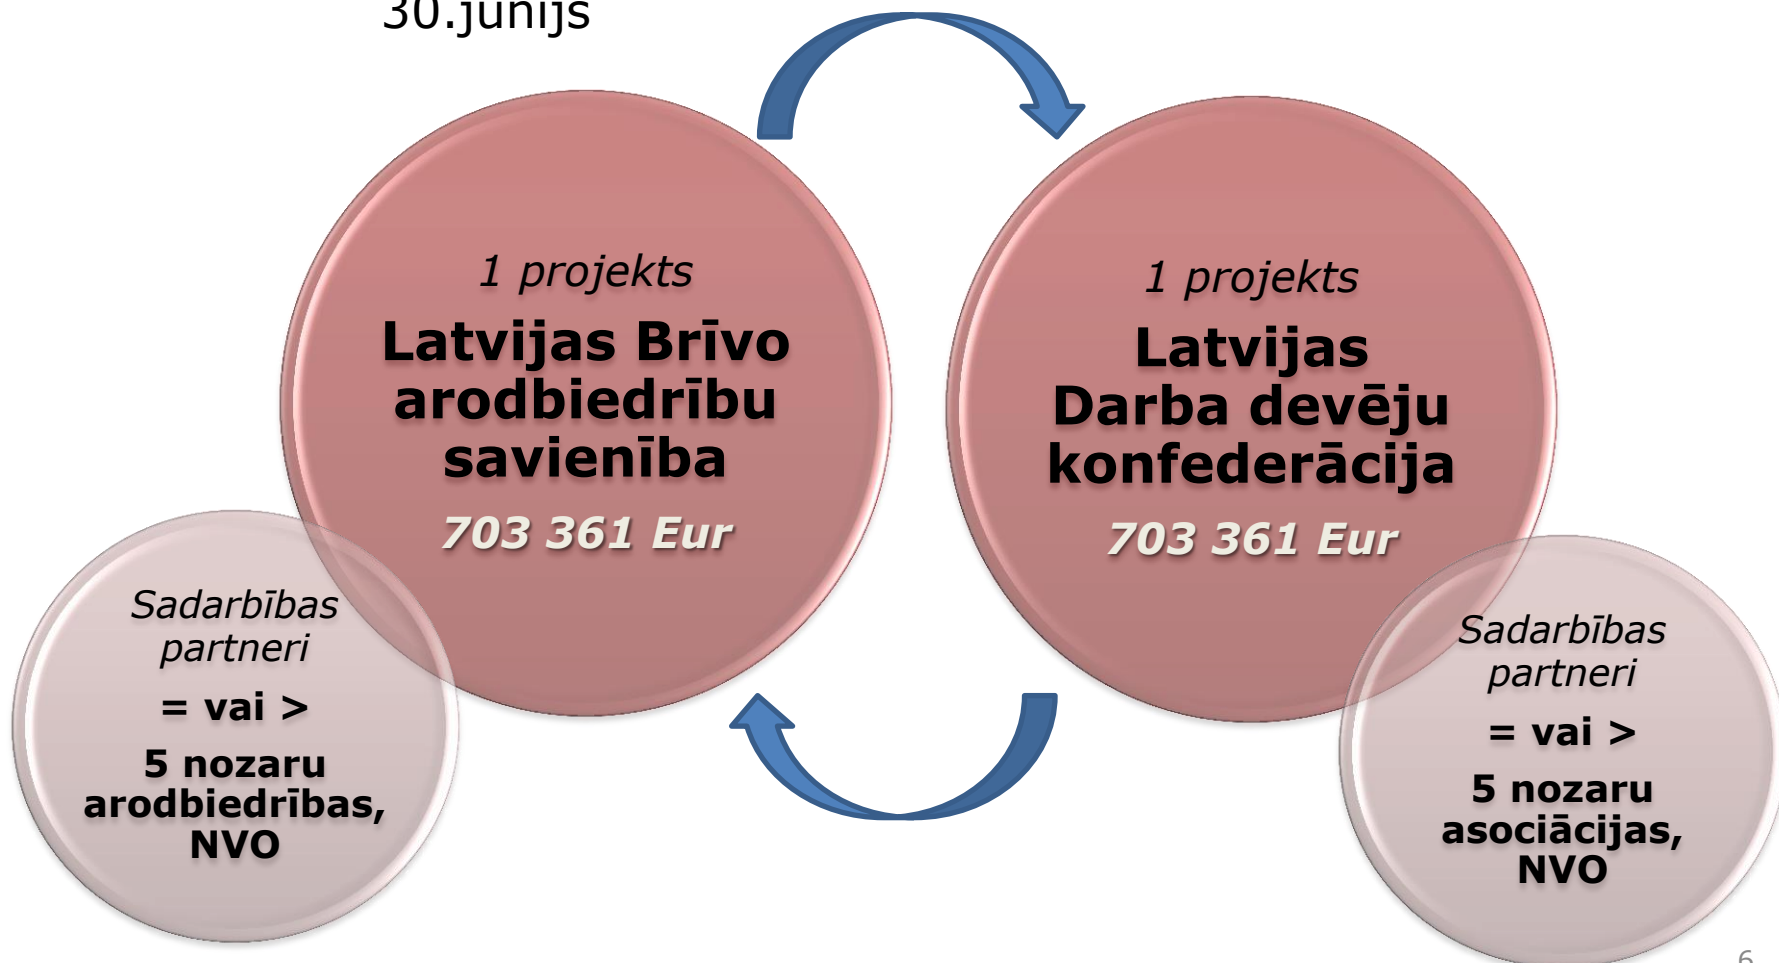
30.jūnijs

1 projekts
Latvijas Brīvo arodbiedrību savienība
703 361 Eur

1 projekts
Latvijas Darba devēju konfederācija
703 361 Eur

Sadarbības partneri
= vai >
5 nozaru arodbiedrības, NVO

Sadarbības partneri
= vai >
5 nozaru asociācijas, NVO

6